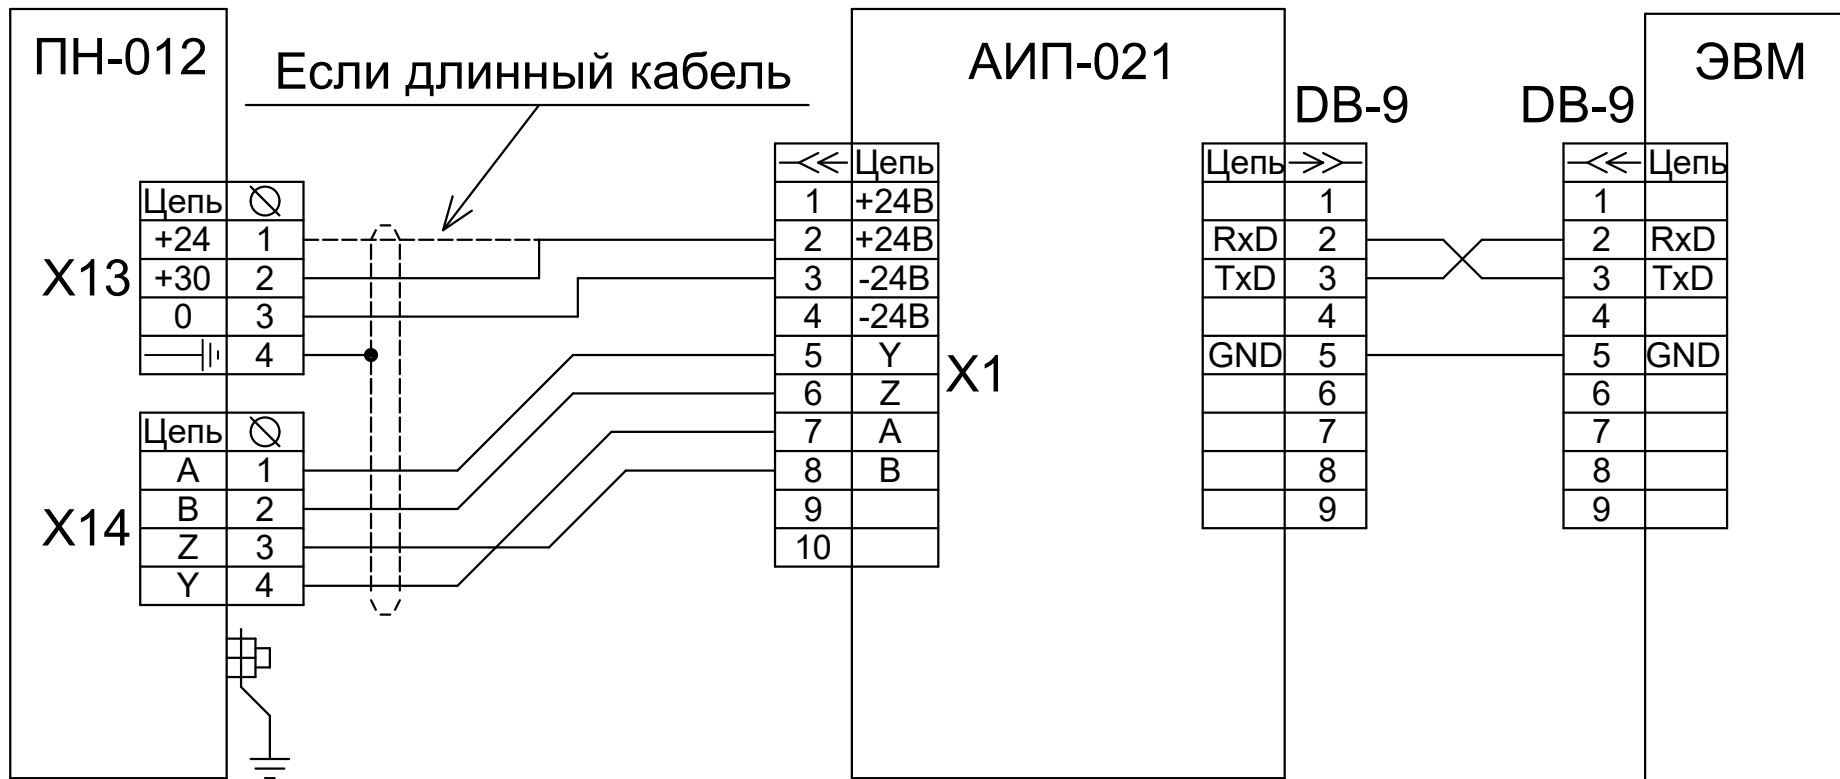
ПН-012

Если длинный кабель

АИП-021

ЭВМ

DB-9

DB-9

X13

| Цепь | ⊘ |
|---|---|
| +24 | 1 |
| +30 | 2 |
| 0 | 3 |
|  | 4 |

X14

| Цепь | ⊘ |
|---|---|
| A | 1 |
| B | 2 |
| Z | 3 |
| Y | 4 |

X1

|  | Цепь |
|---|---|
| 1 | +24В |
| 2 | +24В |
| 3 | -24В |
| 4 | -24В |
| 5 | Y |
| 6 | Z |
| 7 | A |
| 8 | B |
| 9 |  |
| 10 |  |

| Цепь |  |
|---|---|
|  | 1 |
| RxD | 2 |
| TxD | 3 |
|  | 4 |
| GND | 5 |
|  | 6 |
|  | 7 |
|  | 8 |
|  | 9 |

|  | Цепь |
|---|---|
| 1 |  |
| 2 | RxD |
| 3 | TxD |
| 4 |  |
| 5 | GND |
| 6 |  |
| 7 |  |
| 8 |  |
| 9 |  |